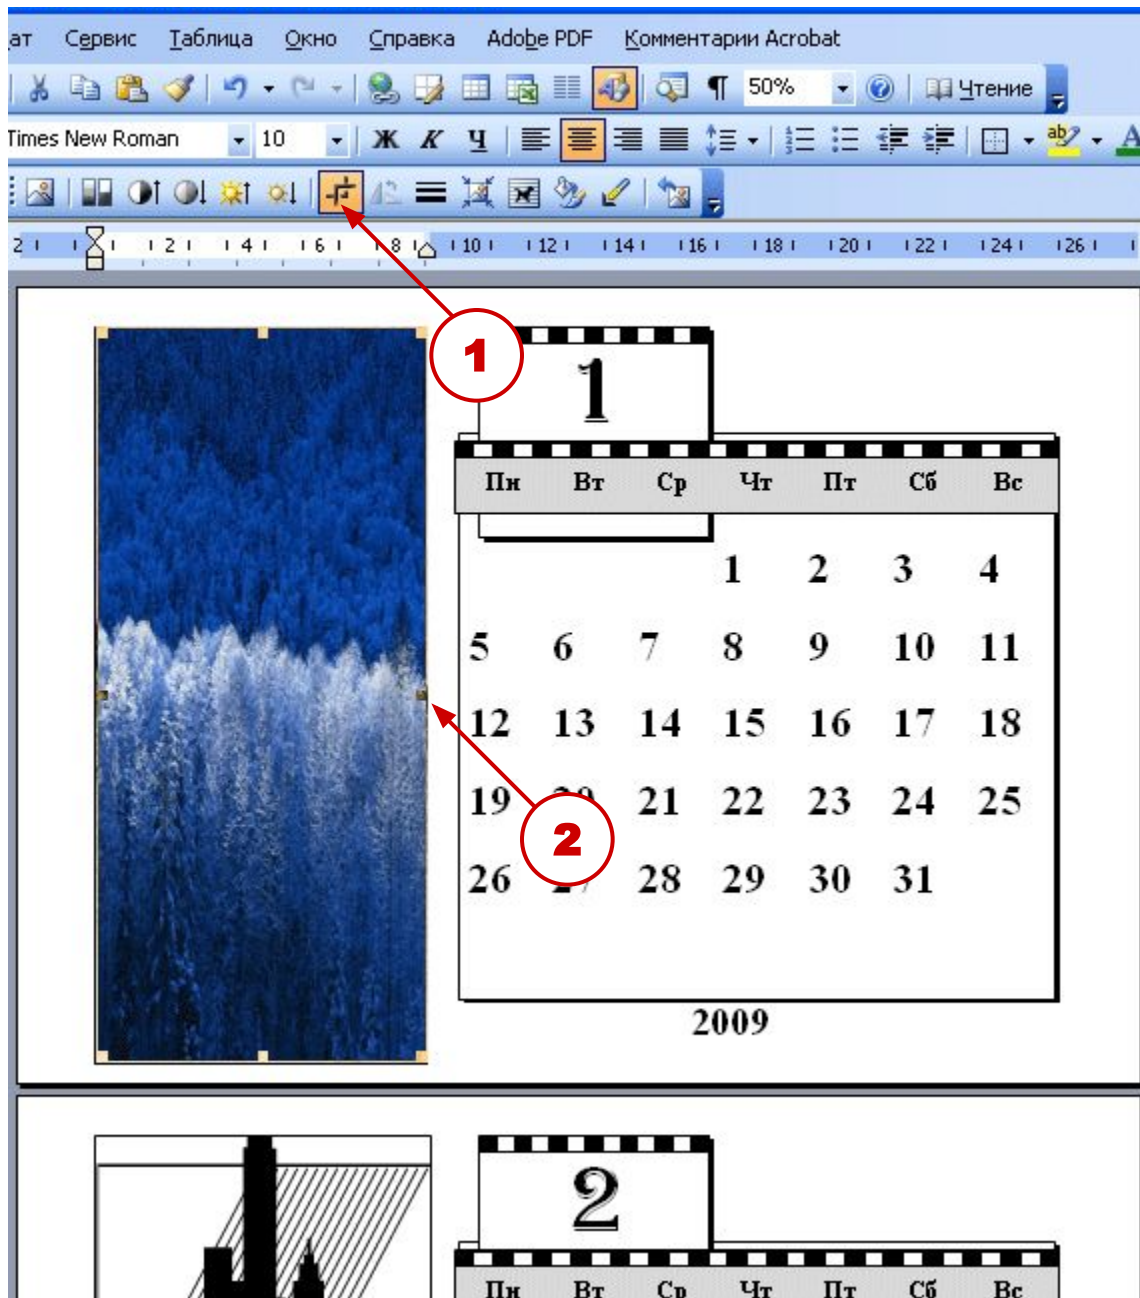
ат Сервис Таблица Окно Справка Adobe PDF Комментарии Acrobat

50% Чтение

Times New Roman 10 Ж К Ч

2 1 2 4 6 8 10 12 14 16 18 20 22 24 26

1

1

| Пн | Вт | Ср | Чт | Пт | Сб | Вс |
|---|---|---|---|---|---|---|
| | | | 1 | 2 | 3 | 4 |
| 5 | 6 | 7 | 8 | 9 | 10 | 11 |
| 12 | 13 | 14 | 15 | 16 | 17 | 18 |
| 19 | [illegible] | 21 | 22 | 23 | 24 | 25 |
| 26 | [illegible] | 28 | 29 | 30 | 31 | |

2

2009

2

| Пн | Вт | Ср | Чт | Пт | Сб | Вс |
|---|---|---|---|---|---|---|